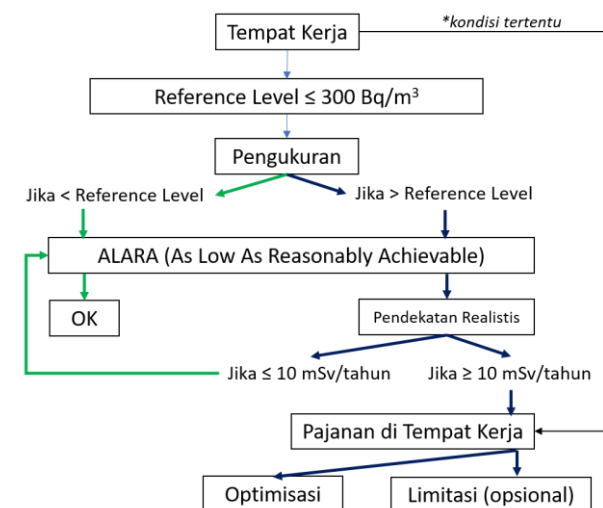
Tempat Kerja

*kondisi tertentu

Reference Level ≤ 300 Bq/m$^3$

Pengukuran

Jika < Reference Level

Jika > Reference Level

ALARA (As Low As Reasonably Achievable)

OK

Pendekatan Realistis

Jika ≤ 10 mSv/tahun

Jika ≥ 10 mSv/tahun

Pajanan di Tempat Kerja

Optimisasi

Limitasi (opsional)